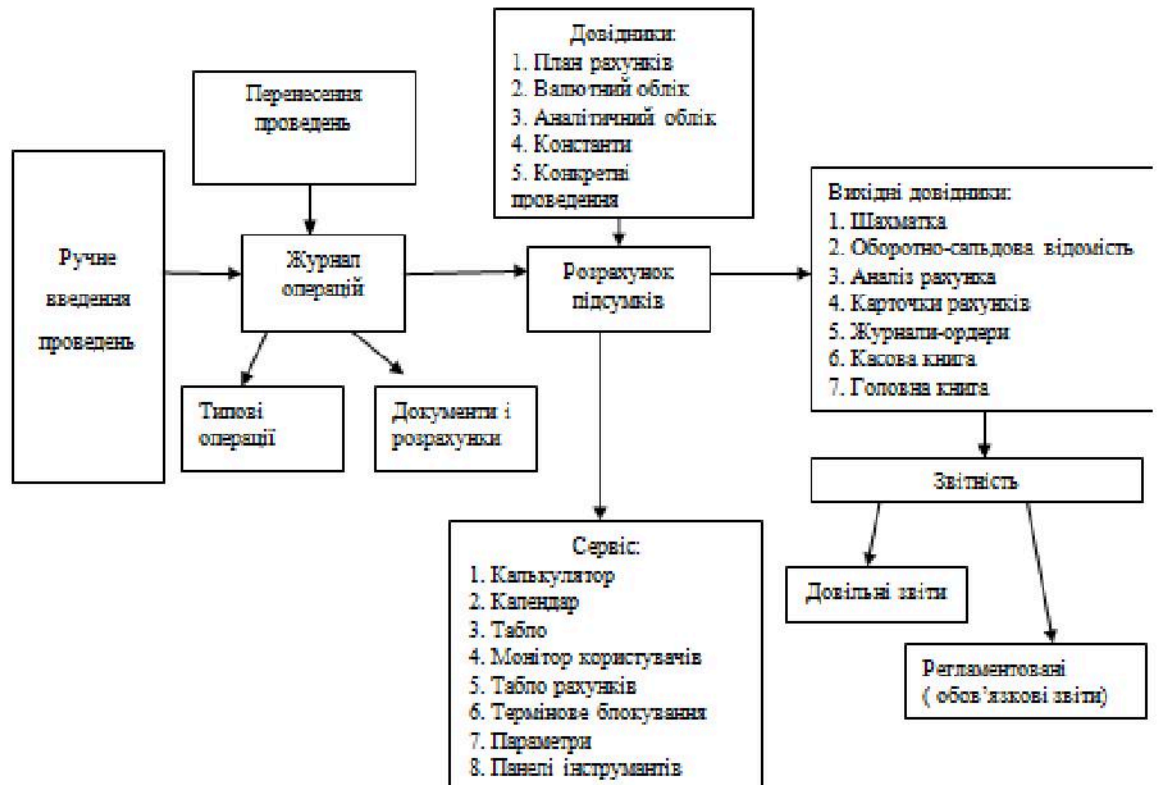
Довідники:
1. План рахунків
2. Валютний облік
3. Аналітичний облік
4. Константи
5. Конкретні проведення

Перенесення проведень

Ручне введення проведень

Журнал операцій

Розрахунок підсумків

Вихідні довідники:
1. Шахматка
2. Оборотно-сальдова відомість
3. Аналіз рахунка
4. Карточки рахунків
5. Журнали-ордери
6. Касова книга
7. Головна книга

Типові операції

Документи і розрахунки

Звітність

Сервіс:
1. Калькулятор
2. Календар
3. Табло
4. Монітор користувачів
5. Табло рахунків
6. Термінове блокування
7. Параметри
8. Панелі іструментів

Довільні звіти

Регламентовані ( обов'язкові звіти)